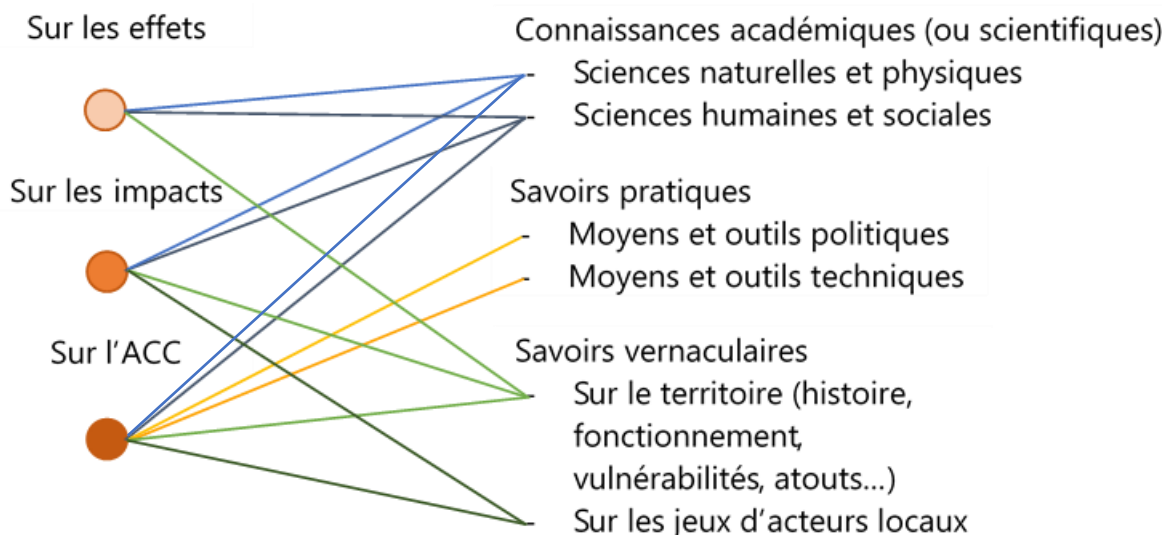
Sur les effets

Sur les impacts

Sur l’ACC

Connaissances académiques (ou scientifiques)
- Sciences naturelles et physiques
- Sciences humaines et sociales

Savoirs pratiques
- Moyens et outils politiques
- Moyens et outils techniques

Savoirs vernaculaires
- Sur le territoire (histoire, fonctionnement, vulnérabilités, atouts…)
- Sur les jeux d’acteurs locaux